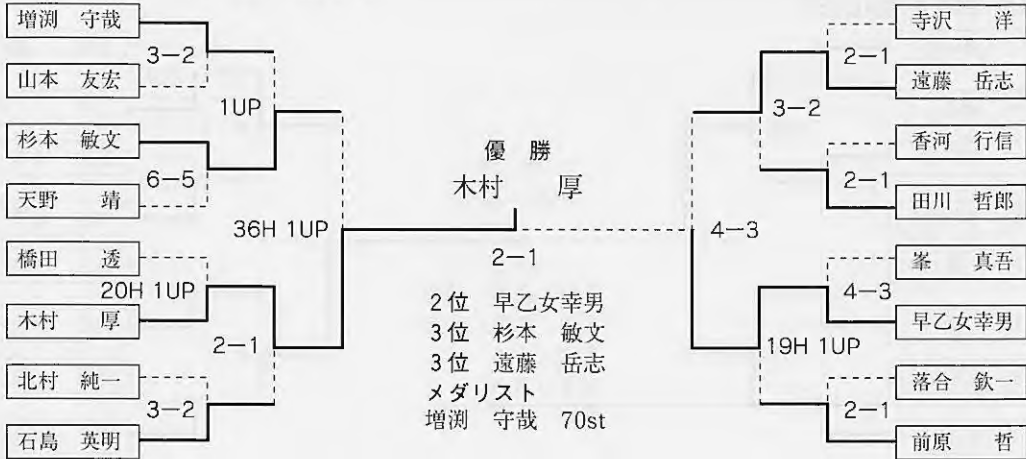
増渕 守哉
3−2
山本 友宏
1UP
杉本 敏文
6−5
天野 靖
36H 1UP
橋田 透
20H 1UP
木村 厚
2−1
北村 純一
3−2
石島 英明

優 勝
木村 厚
2−1
2位 早乙女幸男
3位 杉本 敏文
3位 遠藤 岳志
メダリスト
増渕 守哉 70st

寺沢 洋
2−1
遠藤 岳志
3−2
香河 行信
2−1
田川 哲郎
4−3
峯 真吾
4−3
早乙女幸男
19H 1UP
落合 鉄一
2−1
前原 哲